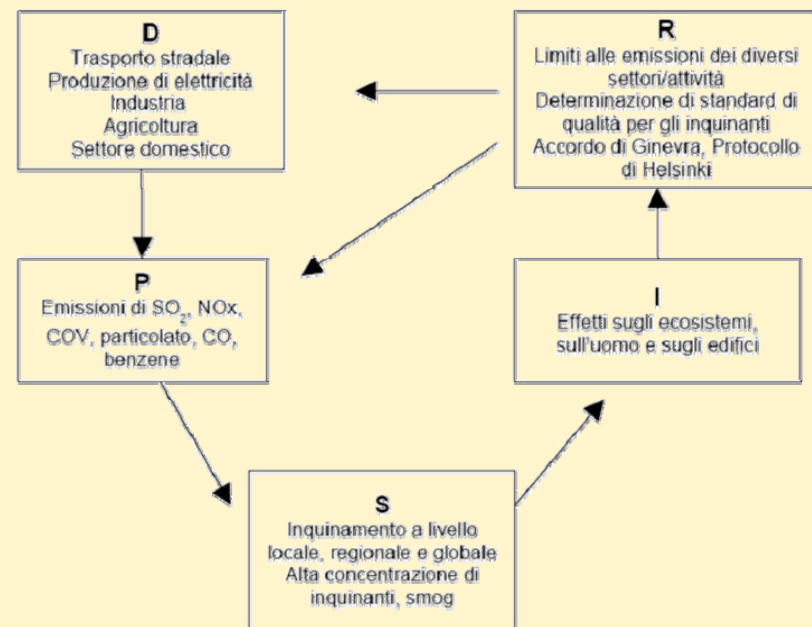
D
Trasporto stradale
Produzione di elettricità
Industria
Agricoltura
Settore domestico

R
Limiti alle emissioni dei diversi settori/attività
Determinazione di standard di qualità per gli inquinanti
Accordo di Ginevra, Protocollo di Helsinki

P
Emissioni di $SO_2$, NOx, COV, particolato, CO, benzene

I
Effetti sugli ecosistemi, sull'uomo e sugli edifici

S
Inquinamento a livello locale, regionale e globale
Alta concentrazione di inquinanti, smog